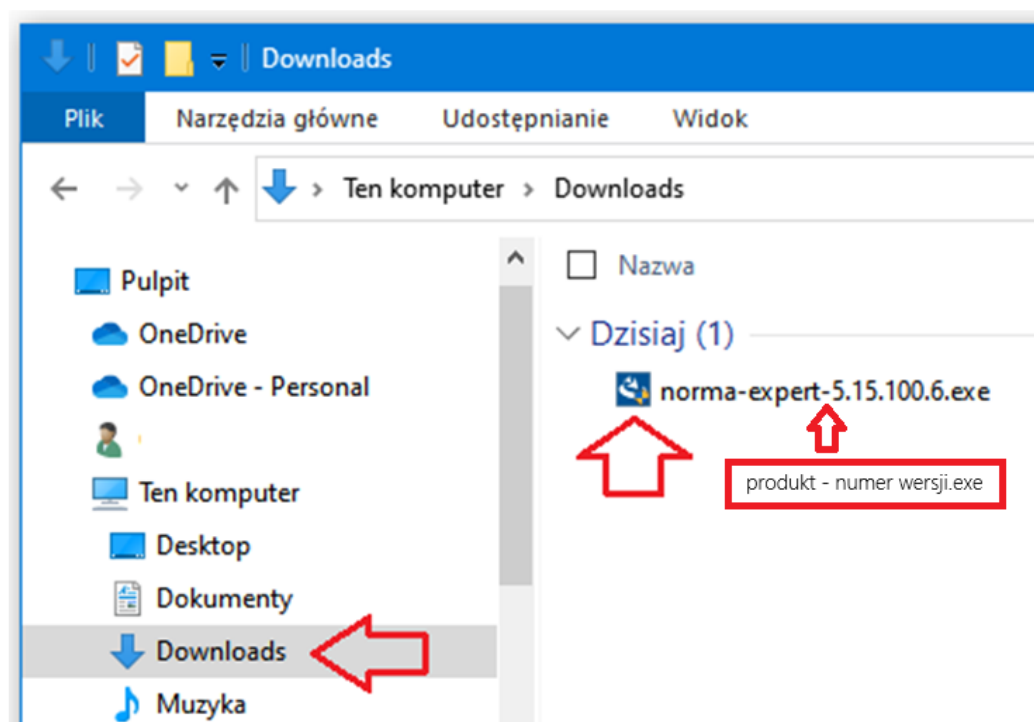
Downloads

Plik
Narzędzia główne
Udostępnianie
Widok

Ten komputer > Downloads

Pulpit
OneDrive
OneDrive - Personal
Ten komputer
Desktop
Dokumenty
Downloads
Muzyka

Nazwa

Dzisiaj (1)

norma-expert-5.15.100.6.exe

produkt - numer wersji.exe